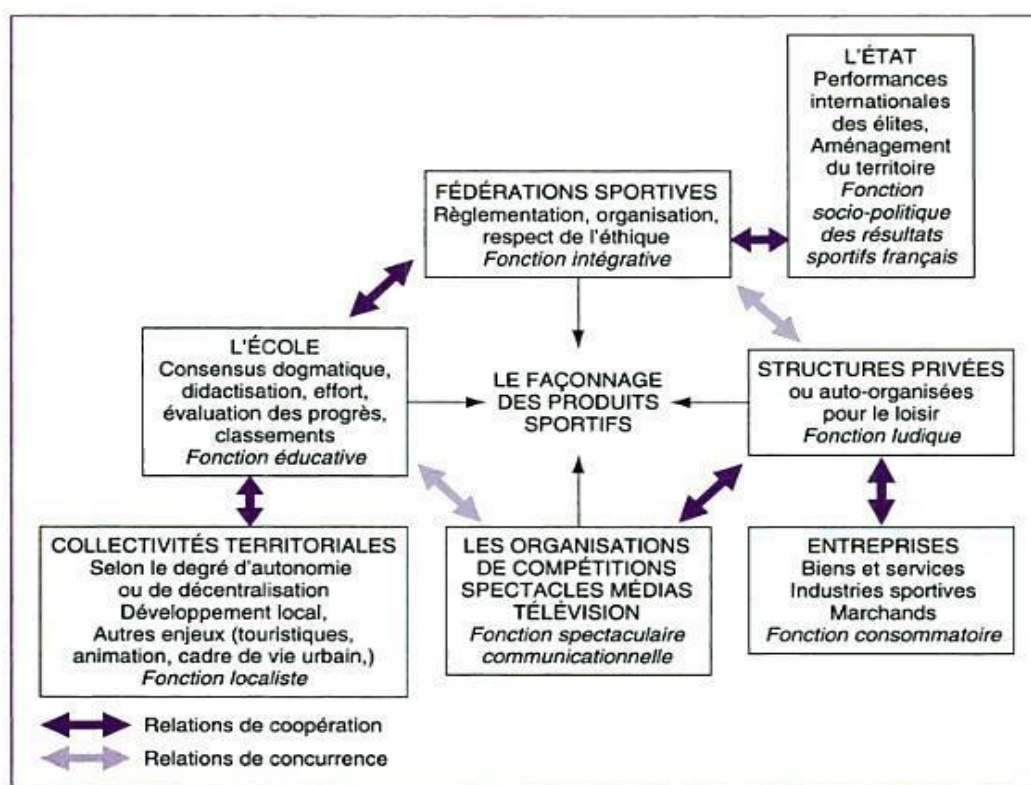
L'ÉTAT
Performances internationales des élites, Aménagement du territoire
*Fonction socio-politique des résultats sportifs français*

FÉDÉRATIONS SPORTIVES
Règlementation, organisation, respect de l'éthique
*Fonction intégrative*

L'ÉCOLE
Consensus dogmatique, didactisation, effort, évaluation des progrès, classements
*Fonction éducative*

LE FAÇONNAGE DES PRODUITS SPORTIFS

STRUCTURES PRIVÉES ou auto-organisées pour le loisir
*Fonction ludique*

COLLECTIVITÉS TERRITORIALES
Selon le degré d'autonomie ou de décentralisation
Développement local,
Autres enjeux (touristiques, animation, cadre de vie urbain,)
*Fonction localiste*

LES ORGANISATIONS DE COMPÉTITIONS SPECTACLES MÉDIAS TÉLÉVISION
*Fonction spectaculaire communicationnelle*

ENTREPRISES
Biens et services
Industries sportives
Marchands
*Fonction consommatoire*

Relations de coopération
Relations de concurrence